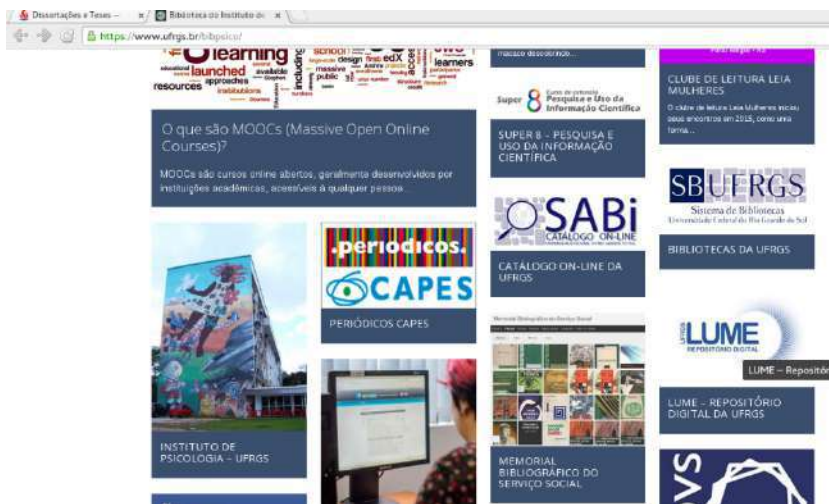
Dissertações e Teses – | Biblioteca do Instituto de

https://www.ufrgs.br/bibpsico/

learning launched resources approaches institutions including school design edX massive public learners

O que são MOOCs (Massive Open Online Courses)?

MOOCs são cursos online abertos, geralmente desenvolvidos por instituições acadêmicas, acessíveis a qualquer pessoa...

macaco desconhecido...

Super 8 Curso de extensão Pesquisa e Uso da Informação Científica

SUPER 8 - PESQUISA E USO DA INFORMAÇÃO CIENTÍFICA

CLUBE DE LEITURA LEIA MULHERES

O clube de leitura Leia Mulheres iniciou seus encontros em 2015, como uma forma...

SBUFRGS Sistema de Bibliotecas Universidade Federal do Rio Grande do Sul

BIBLIOTECAS DA UFRGS

.periodicos. CAPES

PERIÓDICOS CAPES

SABi CATÁLOGO ON-LINE

CATÁLOGO ON-LINE DA UFRGS

INSTITUTO DE PSICOLOGIA - UFRGS

Memorial Bibliográfico do Serviço Social

MEMORIAL BIBLIOGRÁFICO DO SERVIÇO SOCIAL

LUME REPOSITÓRIO DIGITAL

LUME – Repositó

LUME - REPOSITÓRIO DIGITAL DA UFRGS